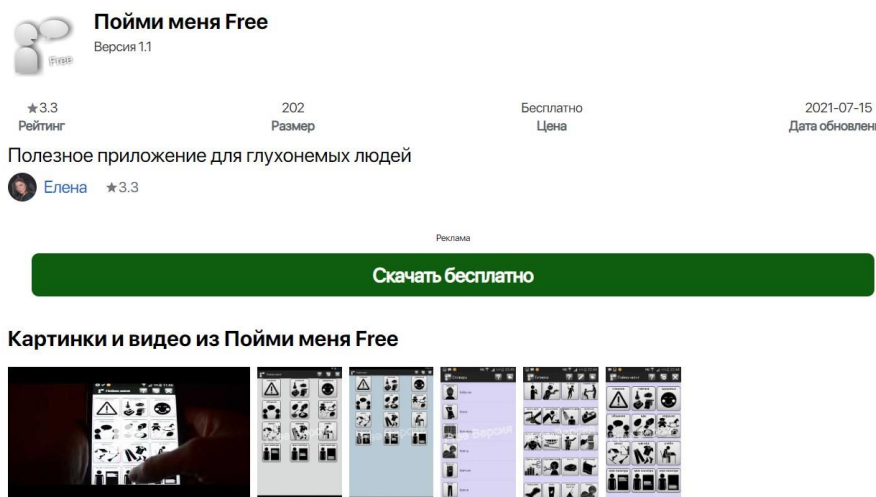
Free

Пойми меня Free
Версия 1.1

★3.3
Рейтинг

202
Размер

Бесплатно
Цена

2021-07-15
Дата обновлени

Полезное приложение для глухонемых людей

Елена ★3.3

Реклама

Скачать бесплатно

Картинки и видео из Пойми меня Free